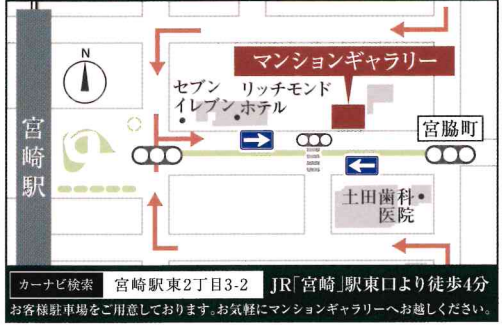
N

マンションギャラリー

セブン
イレブン

リッチモンド
ホテル

宮崎駅

宮脇町

土田歯科
医院

カーナビ検索　宮崎駅東2丁目3-2　JR「宮崎」駅東口より徒歩4分

お客様駐車場をご用意しております。お気軽にマンションギャラリーへお越しください。